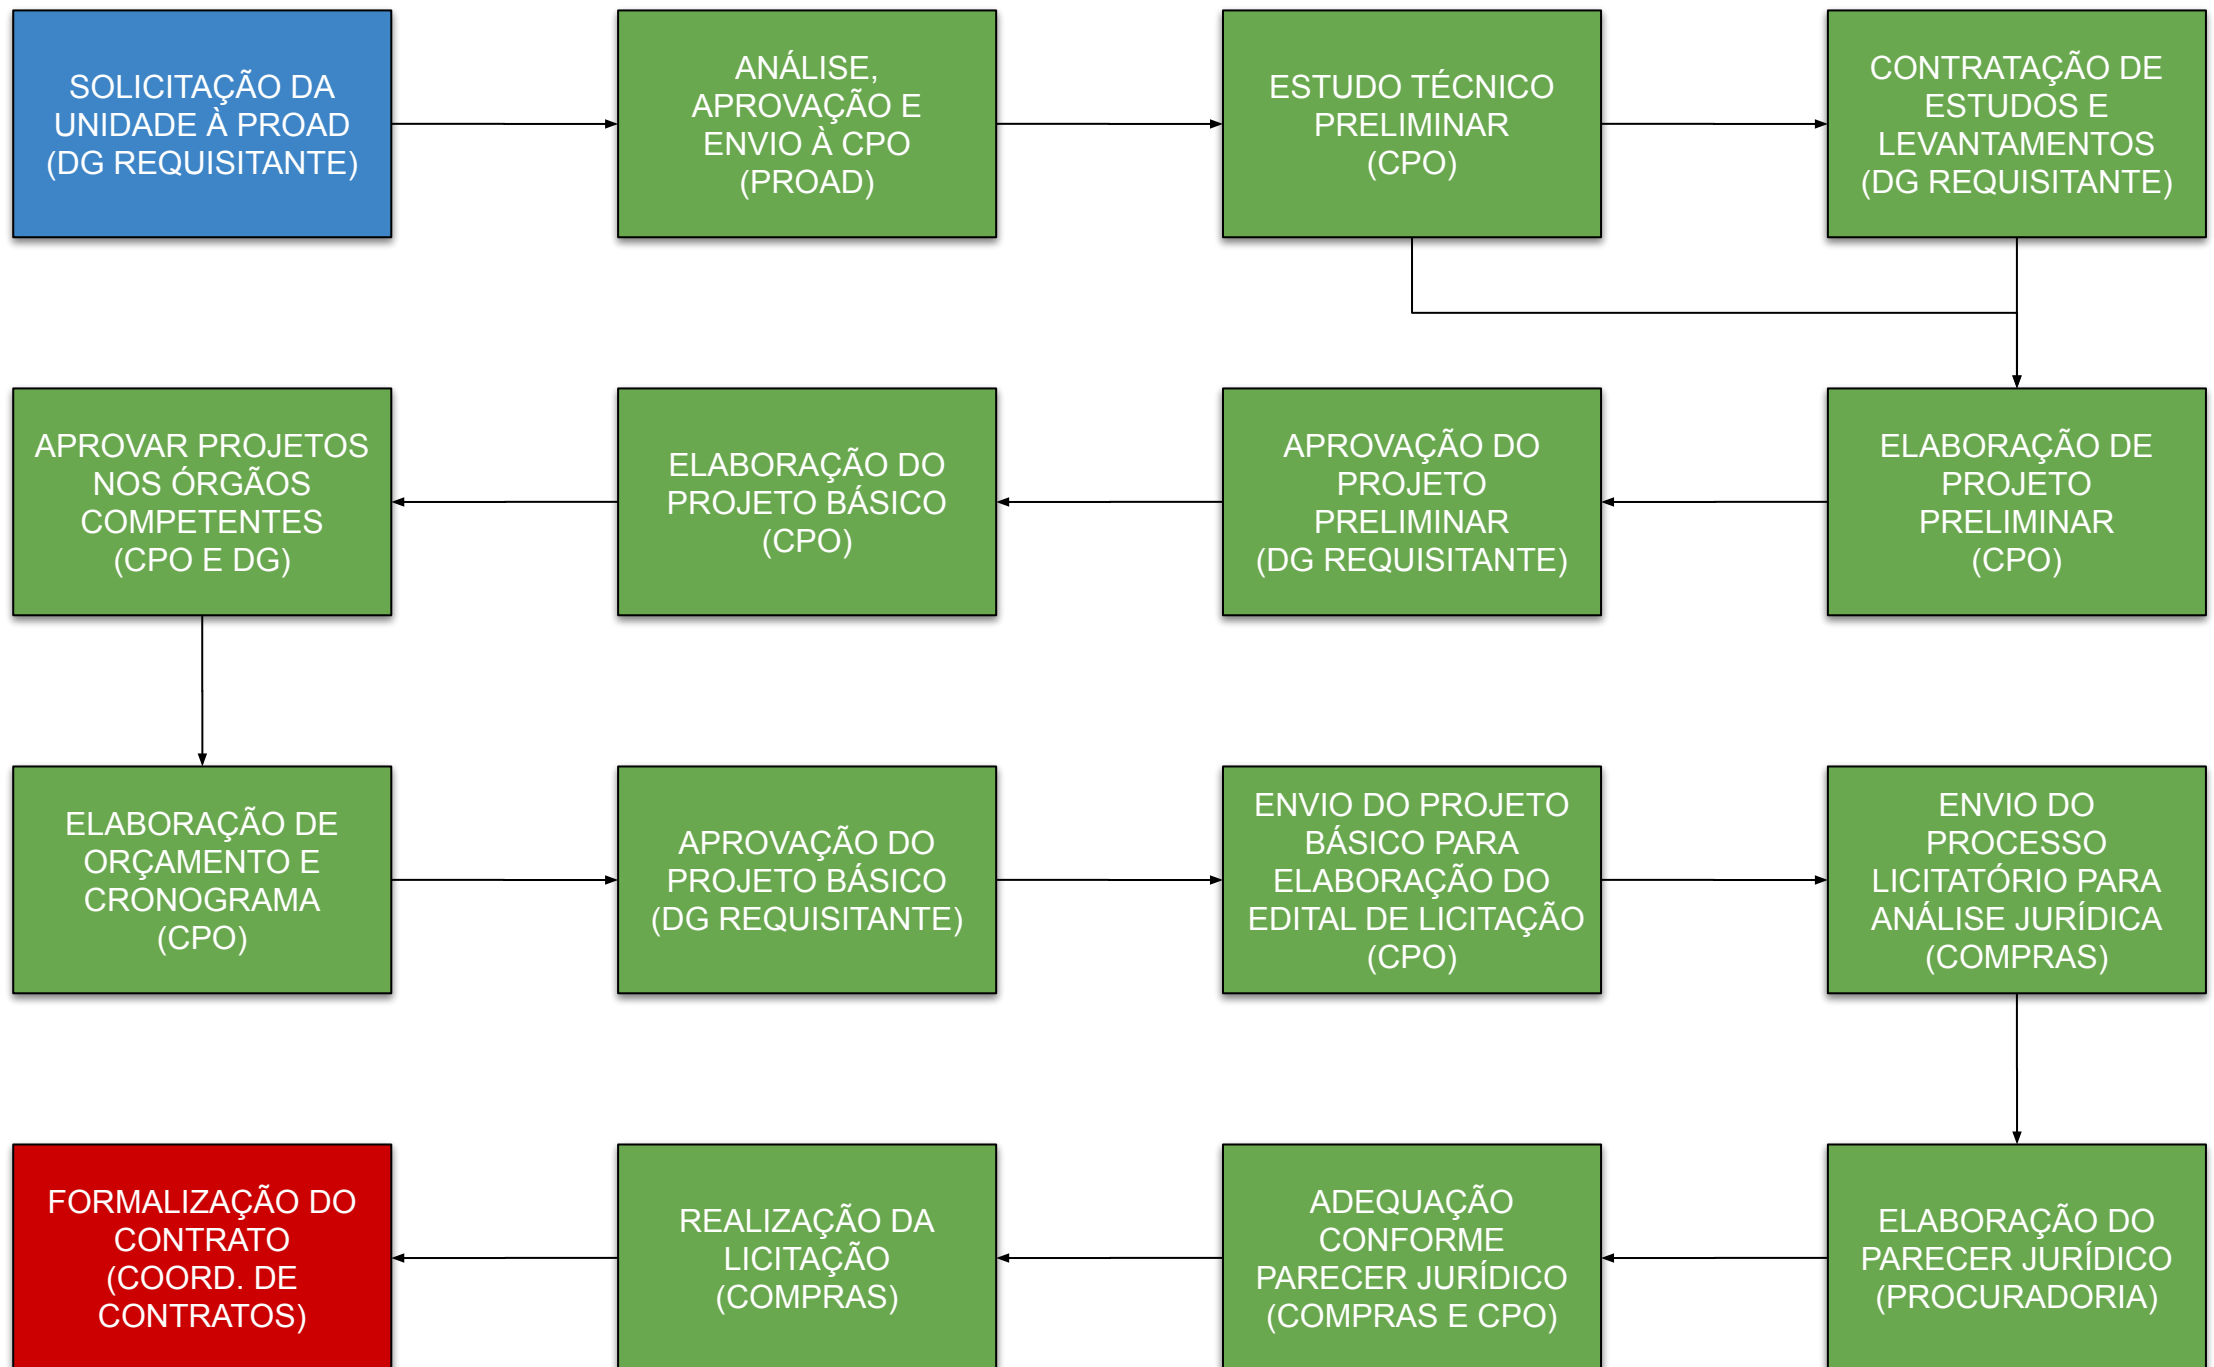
SOLICITAÇÃO DA UNIDADE À PROAD (DG REQUISITANTE)

ANÁLISE, APROVAÇÃO E ENVIO À CPO (PROAD)

ESTUDO TÉCNICO PRELIMINAR (CPO)

CONTRATAÇÃO DE ESTUDOS E LEVANTAMENTOS (DG REQUISITANTE)

ELABORAÇÃO DE PROJETO PRELIMINAR (CPO)

APROVAÇÃO DO PROJETO PRELIMINAR (DG REQUISITANTE)

ELABORAÇÃO DO PROJETO BÁSICO (CPO)

APROVAR PROJETOS NOS ÓRGÃOS COMPETENTES (CPO E DG)

ELABORAÇÃO DE ORÇAMENTO E CRONOGRAMA (CPO)

APROVAÇÃO DO PROJETO BÁSICO (DG REQUISITANTE)

ENVIO DO PROJETO BÁSICO PARA ELABORAÇÃO DO EDITAL DE LICITAÇÃO (CPO)

ENVIO DO PROCESSO LICITATÓRIO PARA ANÁLISE JURÍDICA (COMPRAS)

ELABORAÇÃO DO PARECER JURÍDICO (PROCURADORIA)

ADEQUAÇÃO CONFORME PARECER JURÍDICO (COMPRAS E CPO)

REALIZAÇÃO DA LICITAÇÃO (COMPRAS)

FORMALIZAÇÃO DO CONTRATO (COORD. DE CONTRATOS)